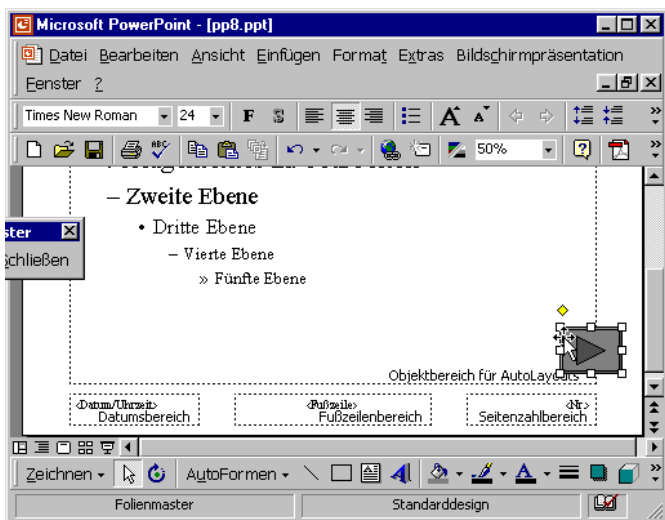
Microsoft PowerPoint - [pp8.ppt]

Datei Bearbeiten Ansicht Einfügen Format Extras Bildschirmpräsentation Fenster ?

Times New Roman 24 F S

50%

– Zweite Ebene

• Dritte Ebene

– Vierte Ebene

» Fünfte Ebene

ster

chließen

Objektbereich für AutoLayouts

<Datum/Uhrzeit> Datumsbereich

<Fußzeile> Fußzeilenbereich

<Nr> Seitenzahlbereich

Zeichnen AutoFormen

Folienmaster Standarddesign